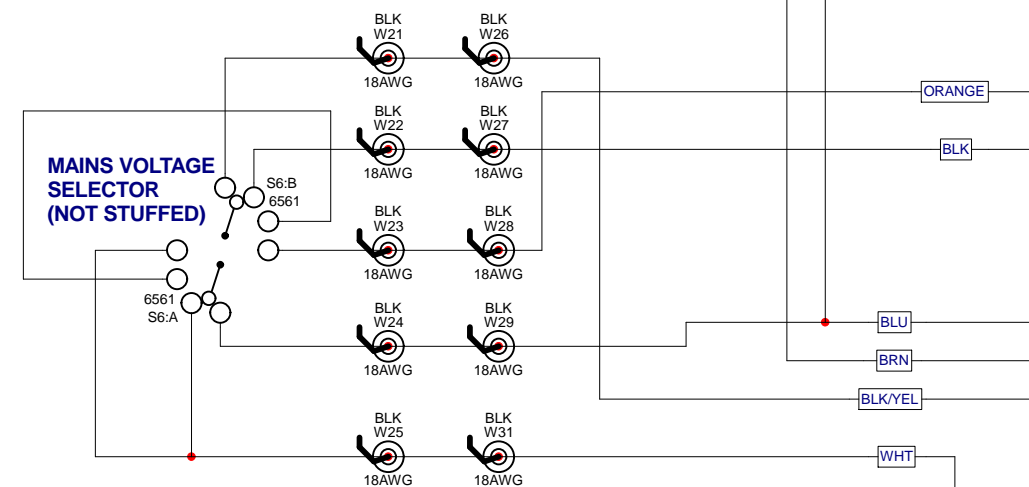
BLK
W21
18AWG

BLK
W26
18AWG

ORANGE

BLK
W22
18AWG

BLK
W27
18AWG

BLK

MAINS VOLTAGE
SELECTOR
(NOT STUFFED)

S6:B
6561

BLK
W23
18AWG

BLK
W28
18AWG

6561
S6:A

BLK
W24
18AWG

BLK
W29
18AWG

BLU

BRN

BLK/YEL

BLK
W25
18AWG

BLK
W31
18AWG

WHT